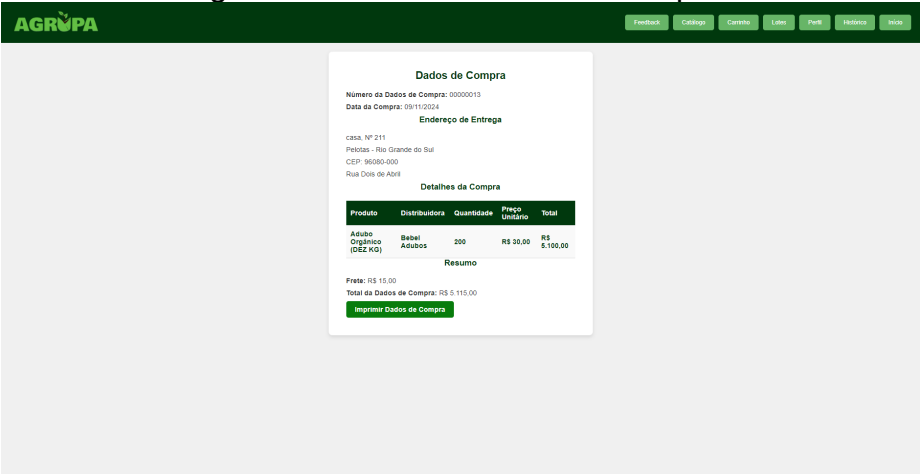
AGRUPA

Feedback Catalogo Carrinho Lotes Perfil Histórico Início

Dados de Compra

Número da Dados de Compra: 00000013

Data da Compra: 09/11/2024

Endereço de Entrega

casa, Nº 211

Pelotas - Rio Grande do Sul

CEP: 96080-000

Rua Dois de Abril

Detalhes da Compra

| Produto | Distribuidora | Quantidade | Preço Unitário | Total |
|---|---|---|---|---|
| Adubo Orgânico (DEZ KG) | Bebel Adubos | 200 | R$ 30,00 | R$ 5.100,00 |

Resumo

Frete: R$ 15,00

Total da Dados de Compra: R$ 5.115,00

Imprimir Dados de Compra